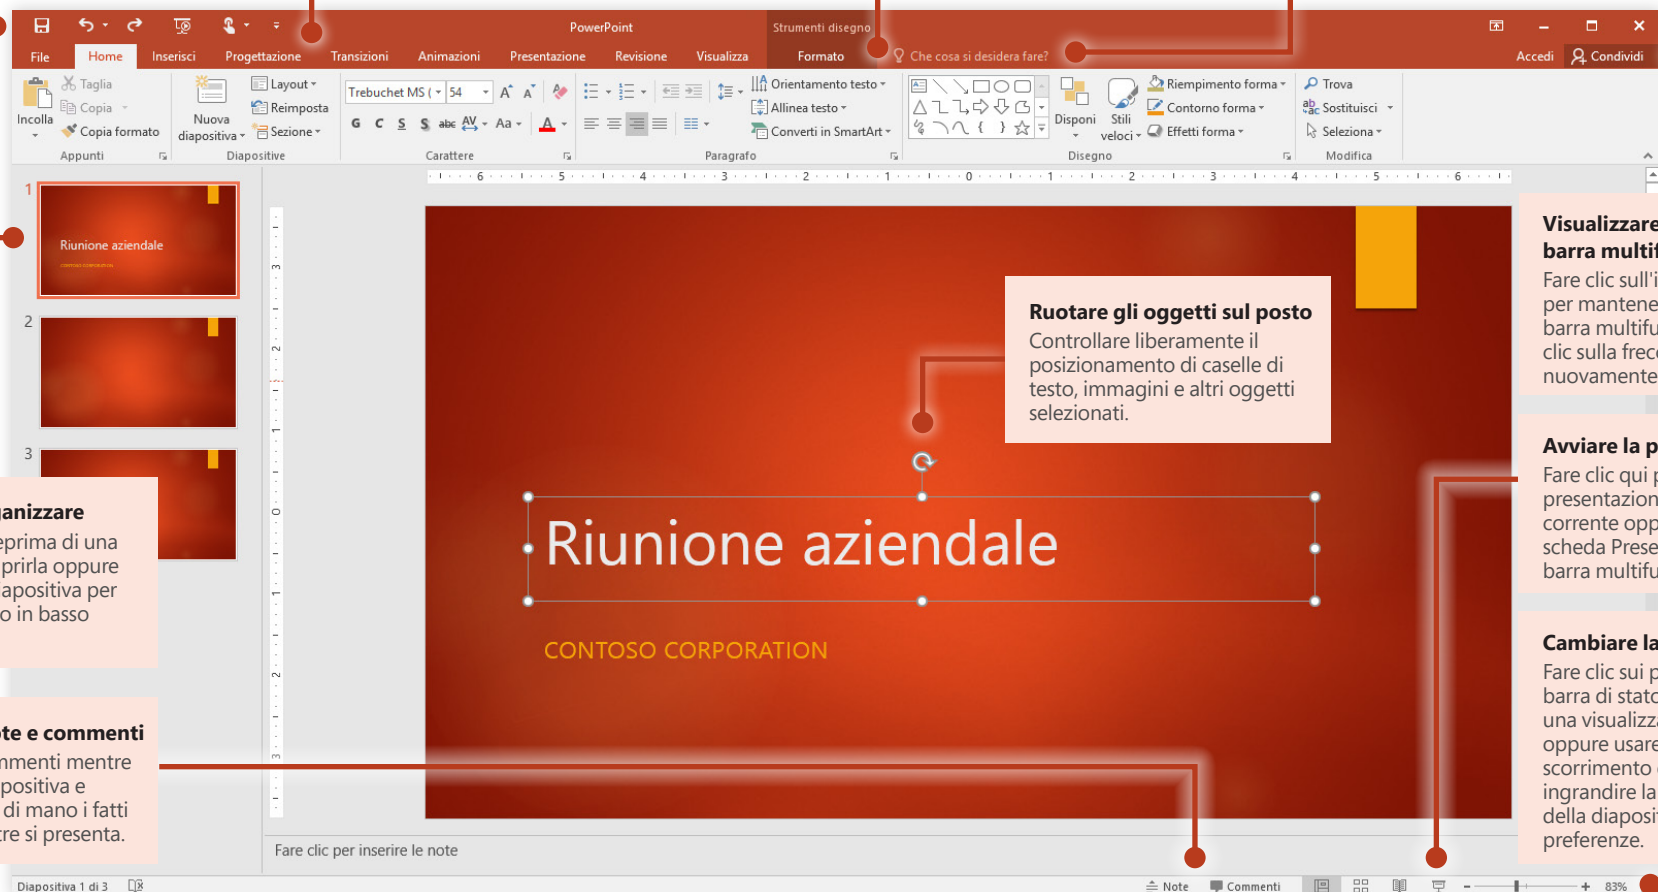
PowerPoint

Strumenti disegno

File Home Inserisci Progettazione Transizioni Animazioni Presentazione Revisione Visualizza Formato Che cosa si desidera fare? Accedi Condividi

Taglia
Copia
Incolla
Copia formato
Appunti

Nuova diapositiva
Layout
Reimposta
Sezione
Diapositive

Trebuchet MS ( 54
G C S S abc AV Aa A
Carattere

Orientamento testo
Allinea testo
Converti in SmartArt
Paragrafo

Disponi
Stili veloci
Riempimento forma
Contorno forma
Effetti forma
Disegno

Trova
Sostituisci
Seleziona
Modifica

1
Riunione aziendale
2
3

anizzare
eprima di una
prirla oppure
apositiva per
o in basso

te e commenti
mmenti mentre
positiva e
di mano i fatti
re si presenta.

Ruotare gli oggetti sul posto
Controllare liberamente il posizionamento di caselle di testo, immagini e altri oggetti selezionati.

Riunione aziendale

CONTOSO CORPORATION

Visualizzare
barra multif
Fare clic sull'i
per mantene
barra multifu
clic sulla frec
nuovamente

Avviare la p
Fare clic qui p
presentazion
corrente opp
scheda Prese
barra multifu

Cambiare la
Fare clic sui p
barra di stato
una visualizz
oppure usare
scorrimento
ingrandire la
della diaposi
preferenze.

Fare clic per inserire le note

Diapositiva 1 di 3
Note Commenti 83%